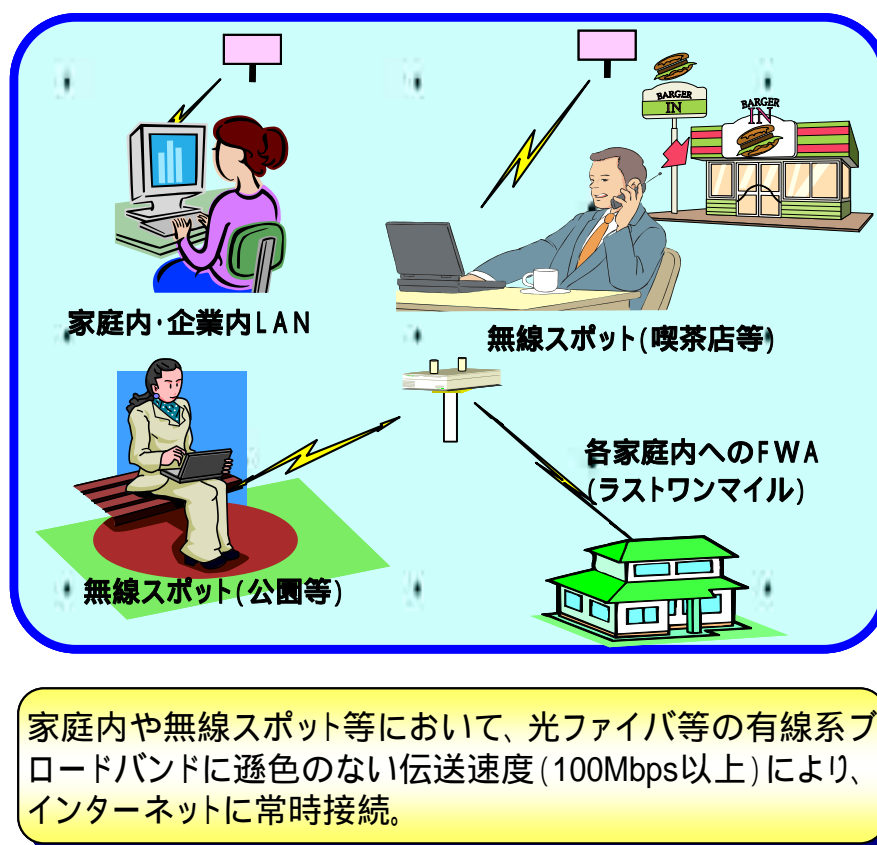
BARGER IN

BARGER IN

家庭内･企業内LAN

無線スポット(喫茶店等)

各家庭内へのFWA
(ラストワンマイル)

無線スポット(公園等)

家庭内や無線スポット等において、光ファイバ等の有線系ブロードバンドに遜色のない伝送速度(100Mbps以上)により、インターネットに常時接続。